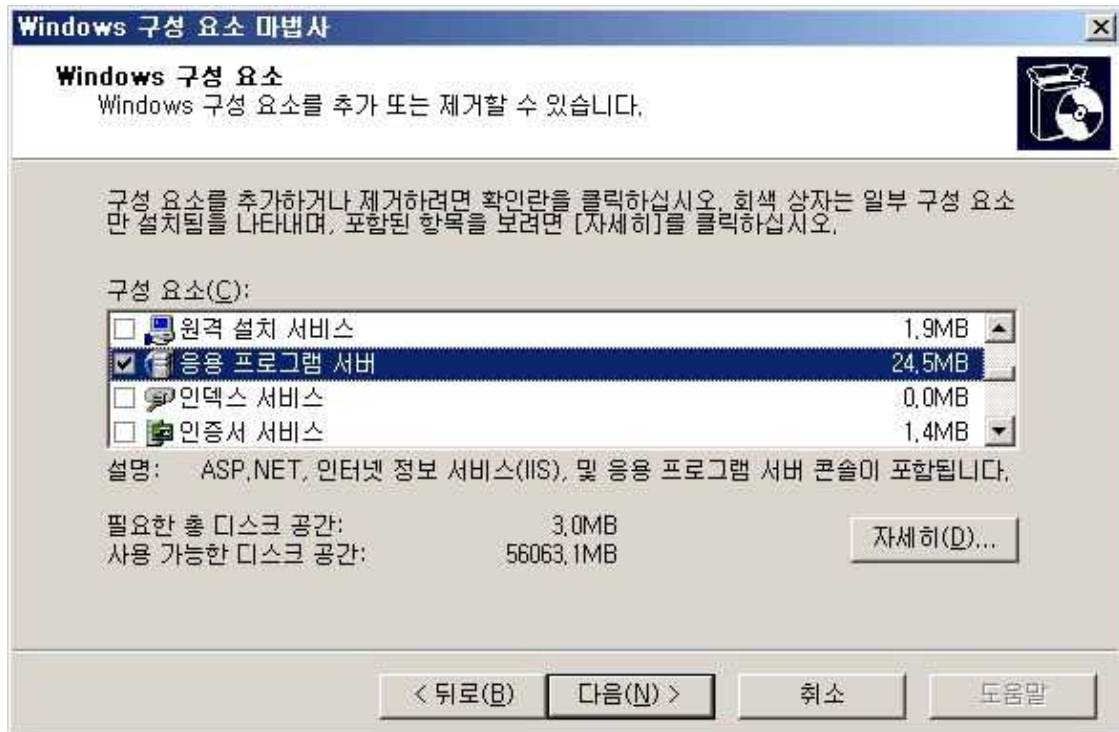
Windows 구성 요소 마법사

Windows 구성 요소
Windows 구성 요소를 추가 또는 제거할 수 있습니다.

구성 요소를 추가하거나 제거하려면 확인란을 클릭하십시오. 회색 상자는 일부 구성 요소만 설치됨을 나타내며, 포함된 항목을 보려면 [자세히]를 클릭하십시오.

구성 요소(C):

| | | |
|---|---|---|
| ☐ | 원격 설치 서비스 | 1.9MB |
| ☑ | 응용 프로그램 서버 | 24.5MB |
| ☐ | 인덱스 서비스 | 0.0MB |
| ☐ | 인증서 서비스 | 1.4MB |

설명: ASP.NET, 인터넷 정보 서비스(IIS), 및 응용 프로그램 서버 콘솔이 포함됩니다.

필요한 총 디스크 공간: 3.0MB
사용 가능한 디스크 공간: 56063.1MB

자세히(D)...

< 뒤로(B) 다음(N) > 취소 도움말